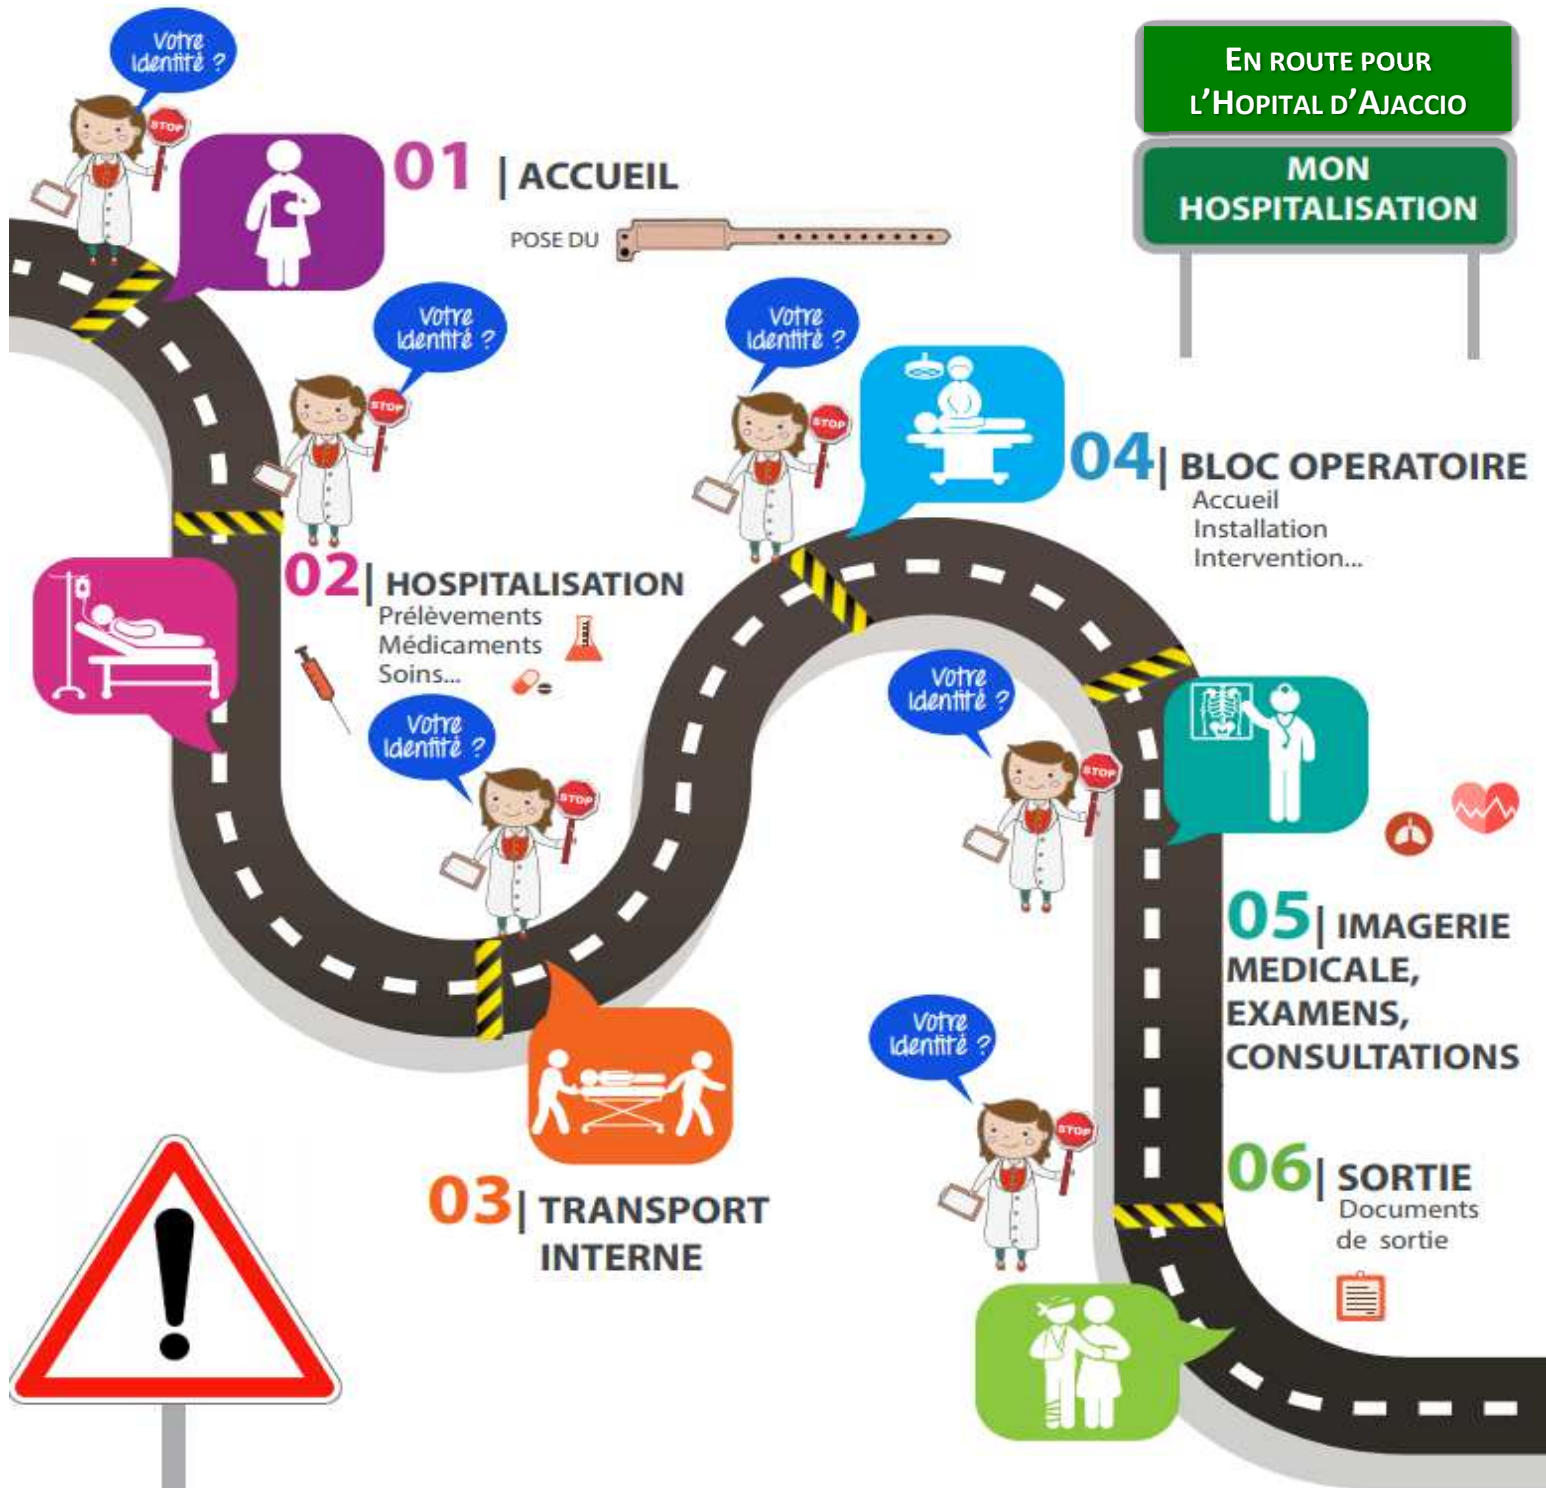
EN ROUTE POUR L'HOPITAL D'AJACCIO

MON HOSPITALISATION

Votre Identité ?

STOP

01 | ACCUEIL
POSE DU

Votre Identité ?

STOP

02 | HOSPITALISATION
Prélèvements
Médicaments
Soins...

Votre Identité ?

STOP

Votre Identité ?

STOP

03 | TRANSPORT INTERNE

04 | BLOC OPERATOIRE
Accueil
Installation
Intervention...

Votre Identité ?

STOP

05 | IMAGERIE MEDICALE, EXAMENS, CONSULTATIONS

Votre Identité ?

STOP

06 | SORTIE
Documents de sortie